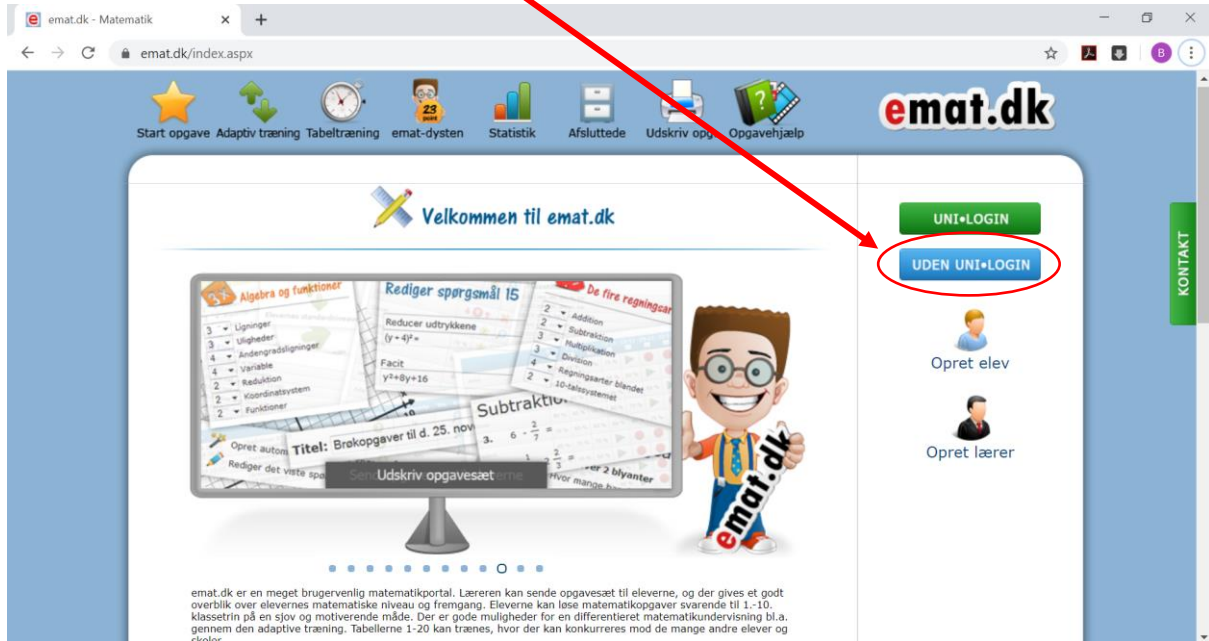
emat.dk - Matematik
emat.dk/index.aspx

Start opgave
Adaptiv træning
Tabeltræning
emat-dysten
Statistik
Afsluttede
Udskriv opg
Opgavehjælp

emat.dk

Velkommen til emat.dk

Algebra og funktioner
3 Ligninger
3 Uligheder
4 Andengradsligninger
4 Variable
2 Reduktion
2 Koordinatsystem
2 Funktioner

Rediger spørgsmål 15
Reducer udtrykkene
$(y+4)^2 =$
Facit
$y^2+8y+16$

De fire regningsarter
2 Addition
2 Subtraktion
3 Multiplikation
3 Division
4 Regningsarter blandet
2 10-talssystemet

Subtraktion
3. $6 - \frac{2}{7} =$

Opret autom
Rediger det viste sp
Titel: Brøkopgaver til d. 25. nov
Udskriv opgavesæt
2 blyanter
Hvor mange b

emat.dk

UNI•LOGIN
UDEN UNI•LOGIN
Opret elev
Opret lærer
KONTAKT

emat.dk er en meget brugervenlig matematikportal. Læreren kan sende opgavesæt til eleverne, og der gives et godt overblik over elevernes matematiske niveau og fremgang. Eleverne kan løse matematikopgaver svarende til 1.-10. klassetrin på en sjov og motiverende måde. Der er gode muligheder for en differentieret matematikundervisning bl.a. gennem den adaptive træning. Tabellerne 1-20 kan trænes, hvor der kan konkurreres mod de mange andre elever og skoler.